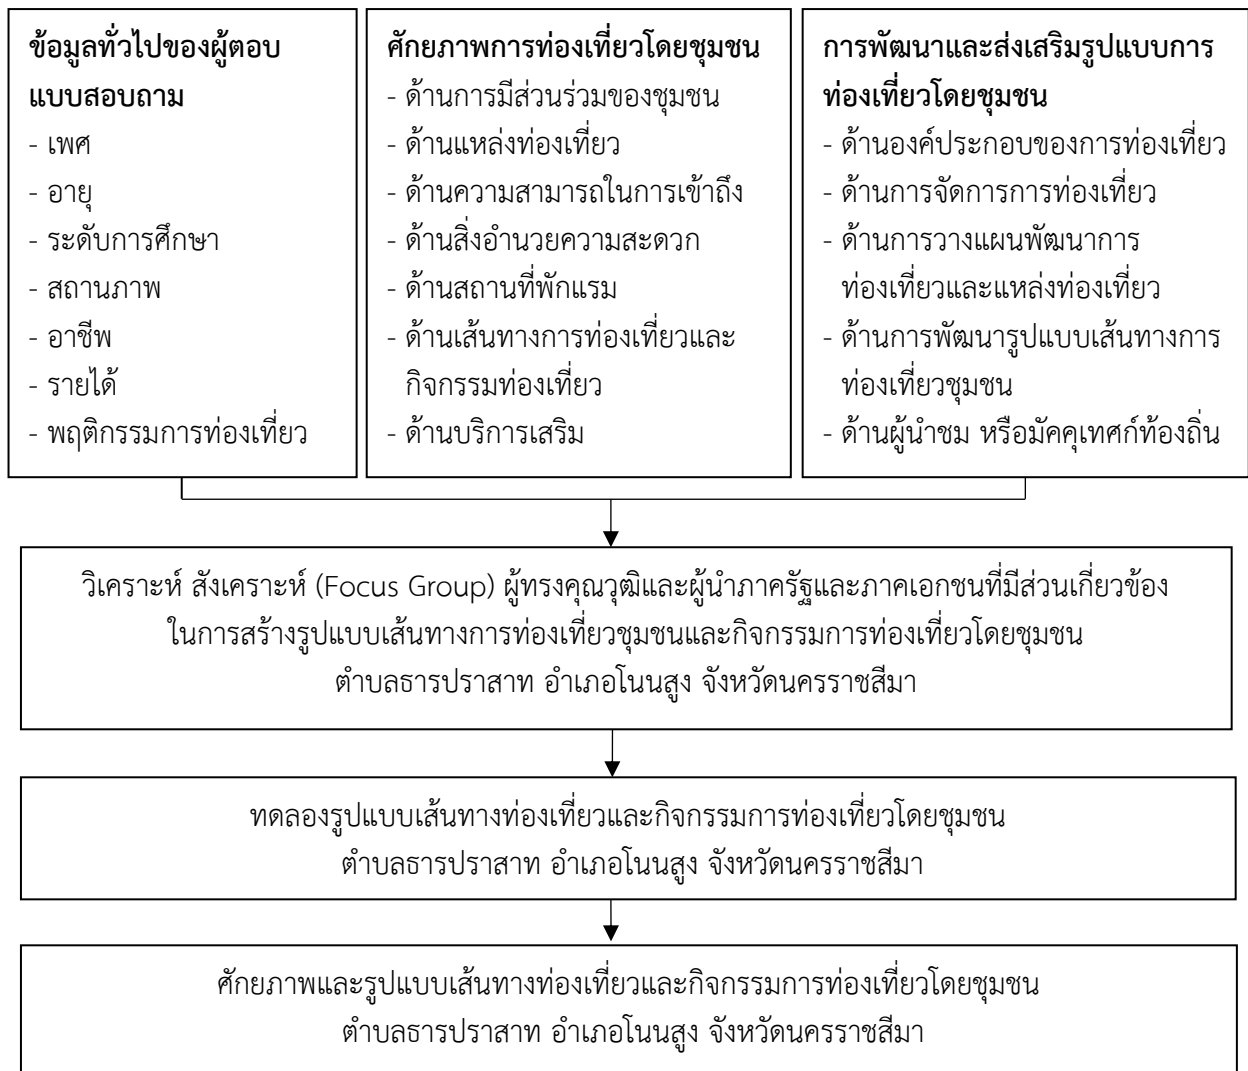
ข้อมูลทั่วไปของผู้ตอบแบบสอบถาม
- เพศ
- อายุ
- ระดับการศึกษา
- สถานภาพ
- อาชีพ
- รายได้
- พฤติกรรมการท่องเที่ยว

ศักยภาพการท่องเที่ยวโดยชุมชน
- ด้านการมีส่วนร่วมของชุมชน
- ด้านแหล่งท่องเที่ยว
- ด้านความสามารถในการเข้าถึง
- ด้านสิ่งอำนวยความสะดวก
- ด้านสถานที่พักแรม
- ด้านเส้นทางการท่องเที่ยวและกิจกรรมท่องเที่ยว
- ด้านบริการเสริม

การพัฒนาและส่งเสริมรูปแบบการท่องเที่ยวโดยชุมชน
- ด้านองค์ประกอบของการท่องเที่ยว
- ด้านการจัดการการท่องเที่ยว
- ด้านการวางแผนพัฒนาการท่องเที่ยวและแหล่งท่องเที่ยว
- ด้านการพัฒนารูปแบบเส้นทางการท่องเที่ยวชุมชน
- ด้านผู้นำชม หรือมัคคุเทศก์ท้องถิ่น

วิเคราะห์ สังเคราะห์ (Focus Group) ผู้ทรงคุณวุฒิและผู้นำภาครัฐและภาคเอกชนที่มีส่วนเกี่ยวข้องในการสร้างรูปแบบเส้นทางการท่องเที่ยวชุมชนและกิจกรรมการท่องเที่ยวโดยชุมชน ตำบลธารปราสาท อำเภอโนนสูง จังหวัดนครราชสีมา

ทดลองรูปแบบเส้นทางท่องเที่ยวและกิจกรรมการท่องเที่ยวโดยชุมชน ตำบลธารปราสาท อำเภอโนนสูง จังหวัดนครราชสีมา

ศักยภาพและรูปแบบเส้นทางท่องเที่ยวและกิจกรรมการท่องเที่ยวโดยชุมชน ตำบลธารปราสาท อำเภอโนนสูง จังหวัดนครราชสีมา